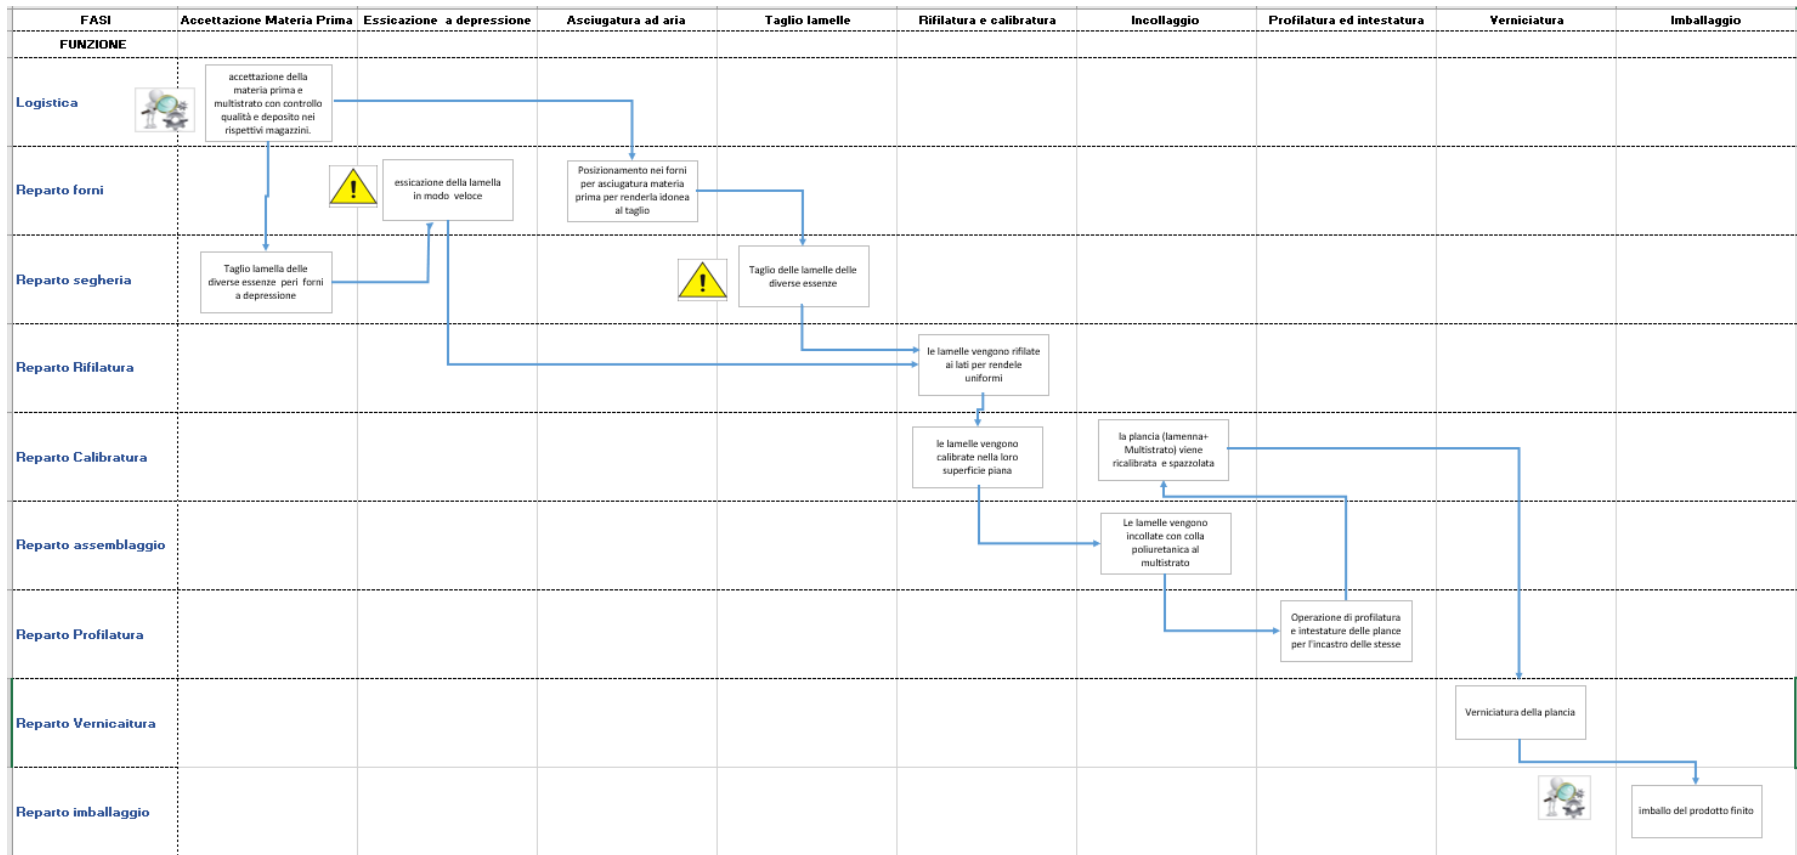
| FASI | Accettazione Materia Prima | Essicazione a depressione | Asciugatura ad aria | Taglio lamelle | Rifilatura e calibratura | Incollaggio | Profilatura ed intestatura | Verniciatura | Imballaggio |
|---|---|---|---|---|---|---|---|---|---|
| FUNZIONE | | | | | | | | | |
| Logistica | accettazione della materia prima e multistrato con controllo qualità e deposito nei rispettivi magazzini. | | | | | | | | |
| Reparto forni | | essicazione della lamella in modo veloce | Posizionamento nei forni per asciugatura materia prima per renderla idonea al taglio | | | | | | |
| Reparto segheria | Taglio lamella delle diverse essenze peri forni a depressione | | | Taglio delle lamelle delle diverse essenze | | | | | |
| Reparto Rifilatura | | | | | le lamelle vengono rifilate ai lati per rendele uniformi | | | | |
| Reparto Calibratura | | | | | le lamelle vengono calibrate nella loro superficie piana | la plancia (lamenna+ Multistrato) viene ricalibrata e spazzolata | | | |
| Reparto assemblaggio | | | | | | Le lamelle vengono incollate con colla poliuretanica al multistrato | | | |
| Reparto Profilatura | | | | | | | Operazione di profilatura e intestature delle plance per l'incastro delle stesse | | |
| Reparto Vernicaitura | | | | | | | | Verniciatura della plancia | |
| Reparto imballaggio | | | | | | | | | imballo del prodotto finito |